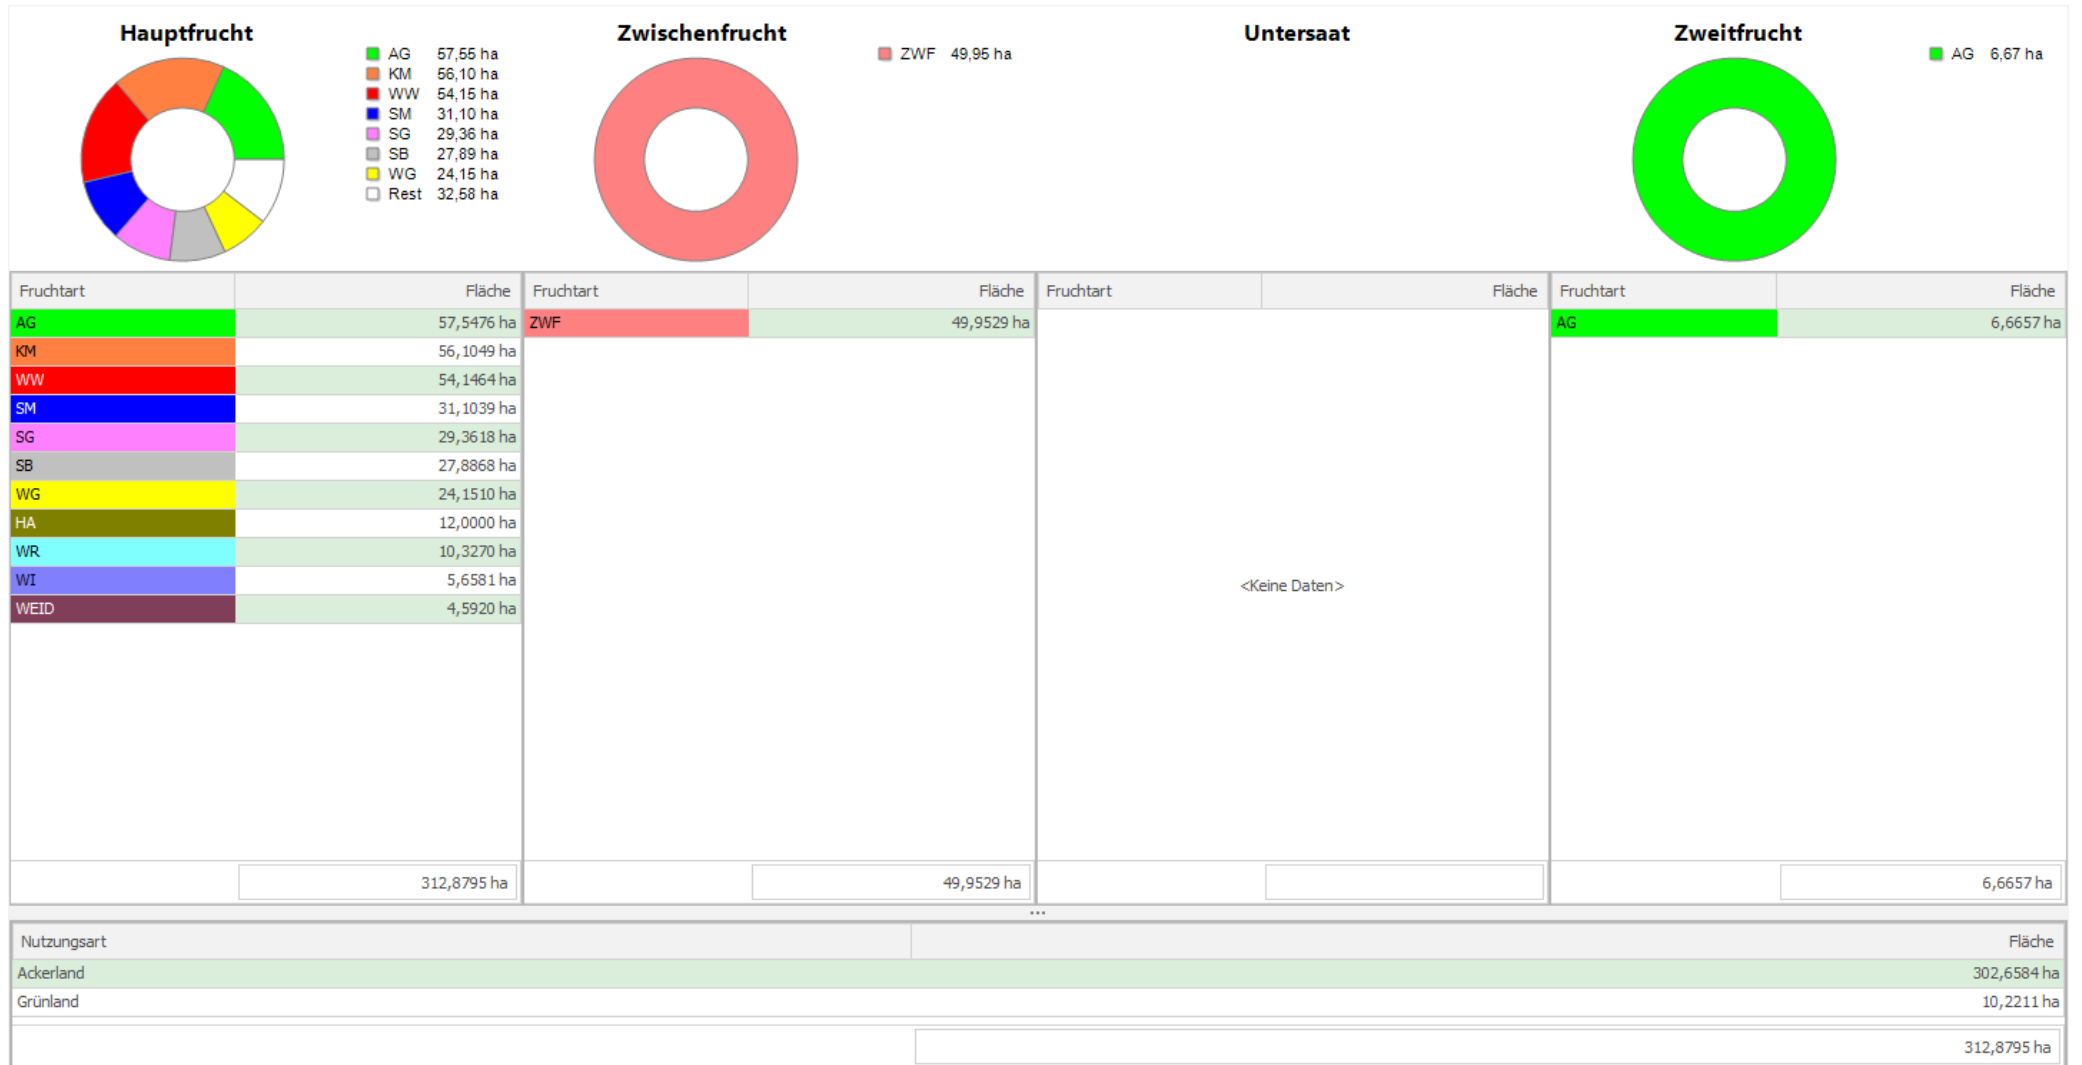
Hauptfrucht

AG 57,55 ha
KM 56,10 ha
WW 54,15 ha
SM 31,10 ha
SG 29,36 ha
SB 27,89 ha
WG 24,15 ha
Rest 32,58 ha

Zwischenfrucht

ZWF 49,95 ha

Untersaat

Zweitfrucht

AG 6,67 ha

| Fruchtart | Fläche |
|---|---|
| AG | 57,5476 ha |
| KM | 56,1049 ha |
| WW | 54,1464 ha |
| SM | 31,1039 ha |
| SG | 29,3618 ha |
| SB | 27,8868 ha |
| WG | 24,1510 ha |
| HA | 12,0000 ha |
| WR | 10,3270 ha |
| WI | 5,6581 ha |
| WEID | 4,5920 ha |
| | 312,8795 ha |

| Fruchtart | Fläche |
|---|---|
| ZWF | 49,9529 ha |
| | 49,9529 ha |

| Fruchtart | Fläche |
|---|---|

<Keine Daten>

| Fruchtart | Fläche |
|---|---|
| AG | 6,6657 ha |
| | 6,6657 ha |

...

| Nutzungsart | Fläche |
|---|---|
| Ackerland | 302,6584 ha |
| Grünland | 10,2211 ha |
| | 312,8795 ha |